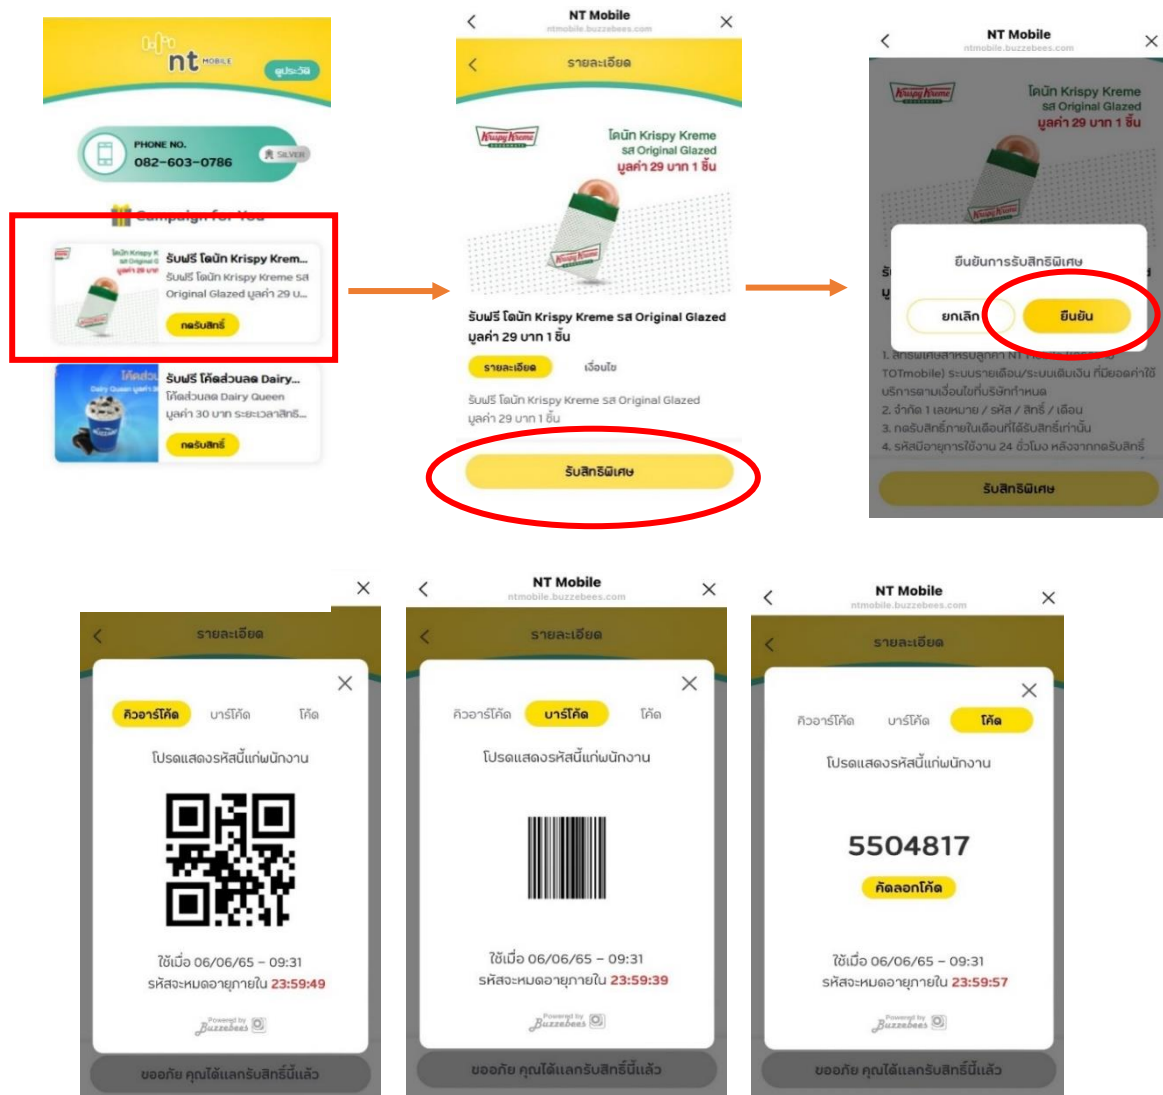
nt MOBILE
ดูประวัติ

PHONE NO.
082-603-0786
SILVER

Campaign for You

โดนัท Krispy K
รับฟรี โดนัท Krispy Krem...
รับฟรี โดนัท Krispy Kreme รส Original Glazed มูลค่า 29 บ...
กดรับสิทธิ์

โค้ดส่วน
รับฟรี โค้ดส่วนลด Dairy...
โค้ดส่วนลด Dairy Queen มูลค่า 30 บาท ระยะเวลาสิทธิ...
กดรับสิทธิ์

NT Mobile
ntmobile.buzzebees.com
รายละเอียด
Krispy Kreme
โดนัท Krispy Kreme รส Original Glazed มูลค่า 29 บาท 1 ชิ้น
รับฟรี โดนัท Krispy Kreme รส Original Glazed มูลค่า 29 บาท 1 ชิ้น
รายละเอียด
เงื่อนไข
รับฟรี โดนัท Krispy Kreme รส Original Glazed มูลค่า 29 บาท 1 ชิ้น
รับสิทธิพิเศษ

NT Mobile
ntmobile.buzzebees.com
Krispy Kreme
โดนัท Krispy Kreme รส Original Glazed มูลค่า 29 บาท 1 ชิ้น
ยืนยันการรับสิทธิพิเศษ
ยกเลิก
ยืนยัน
1. สิทธิพิเศษสำหรับลูกค้า NT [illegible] TOTmobile) ระบบรายเดือน/ระบบเติมเงิน ที่มียอดค่าใช้บริการตามเงื่อนไขที่บริษัทกำหนด
2. จำกัด 1 เลขหมาย / รหัส / สิทธิ์ / เดือน
3. กดรับสิทธิ์ภายในเดือนที่ได้รับสิทธิ์เท่านั้น
4. รหัสมีอายุการใช้งาน 24 ชั่วโมง หลังจากกดรับสิทธิ์
รับสิทธิพิเศษ

รายละเอียด
คิวอาร์โค้ด
บาร์โค้ด
โค้ด
โปรดแสดงรหัสนี้แก่พนักงาน
ใช้เมื่อ 06/06/65 - 09:31
รหัสจะหมดอายุภายใน 23:59:49
Powered by Buzzebees
ขออภัย คุณได้แลกรับสิทธิ์นี้แล้ว

NT Mobile
ntmobile.buzzebees.com
รายละเอียด
คิวอาร์โค้ด
บาร์โค้ด
โค้ด
โปรดแสดงรหัสนี้แก่พนักงาน
ใช้เมื่อ 06/06/65 - 09:31
รหัสจะหมดอายุภายใน 23:59:39
Powered by Buzzebees
ขออภัย คุณได้แลกรับสิทธิ์นี้แล้ว

NT Mobile
ntmobile.buzzebees.com
รายละเอียด
คิวอาร์โค้ด
บาร์โค้ด
โค้ด
โปรดแสดงรหัสนี้แก่พนักงาน
5504817
คัดลอกโค้ด
ใช้เมื่อ 06/06/65 - 09:31
รหัสจะหมดอายุภายใน 23:59:57
Powered by Buzzebees
ขออภัย คุณได้แลกรับสิทธิ์นี้แล้ว